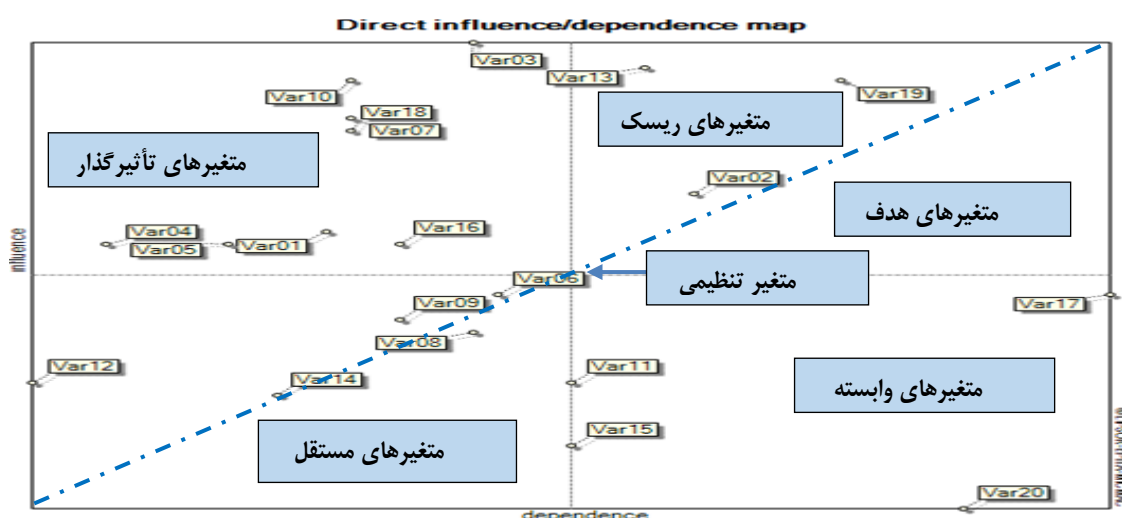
Direct influence/dependence map

Var03
Var13
Var19
Var10
Var18
Var07
متغیرهای ریسک
متغیرهای تأثیرگذار
Var02
متغیرهای هدف
Var04
Var05
Var01
Var16
influence
Var06
متغیر تنظیمی
Var09
Var17
Var08
Var12
Var11
Var14
متغیرهای وابسته
Var15
متغیرهای مستقل
Var20
dependence